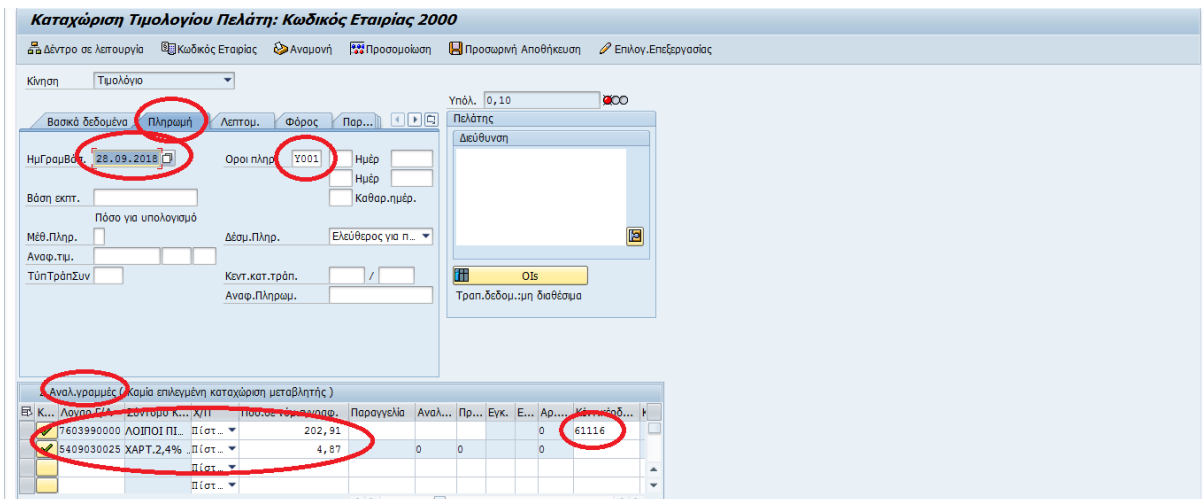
Καταχώριση Τιμολογίου Πελάτη: Κωδικός Εταιρίας 2000

Δέντρο σε λειτουργία   Κωδικός Εταιρίας   Αναμονή   Προσομοίωση   Προσωρινή Αποθήκευση   Επιλογ.Επεξεργασίας

Κίνηση   Τιμολόγιο

Υπόλ.   0,10

Βασικά δεδομένα   Πληρωμή   Λεπτομ.   Φόρος   Παρ...

ΗμΓραμΒά.   28.09.2018
Οροι πληρ   Y001   Ημέρ
Ημέρ
Καθαρ.ημέρ.
Βάση εκπτ.
Πόσο για υπολογισμό
Μέθ.Πληρ.
Δέσμ.Πληρ.   Ελεύθερος για π...
Αναφ.τιμ.
ΤύπΤράπΣυν
Κεντ.κατ.τράπ.   /
Αναφ.Πληρωμ.

Πελάτης
Διεύθυνση

OIs
Τραπ.δεδομ.:μη διαθέσιμα

Αναλ.γραμμές ( Καμία επιλεγμένη καταχώριση μεταβλητής )

| Κ... | Λογαρ Γ/Λ | Σύντομο Κ... | Χ/Π | Ποσ.σε τόμ.εγγραφ. | Παραγγελία | Αναλ... | Πρ... | Εγκ. | Ε... | Αρ... | Κέντ.κόσ... |
|---|---|---|---|---|---|---|---|---|---|---|---|
| | 7603990000 | ΛΟΙΠΟΙ ΠΙ... | Πίστ... | 202,91 | | | | | | 0 | 61116 |
| | 5409030025 | ΧΑΡΤ.2,4% ... | Πίστ... | 4,87 | | 0 | 0 | | | 0 | |
| | | | Πίστ... | | | | | | | | |
| | | | Πίστ... | | | | | | | | |